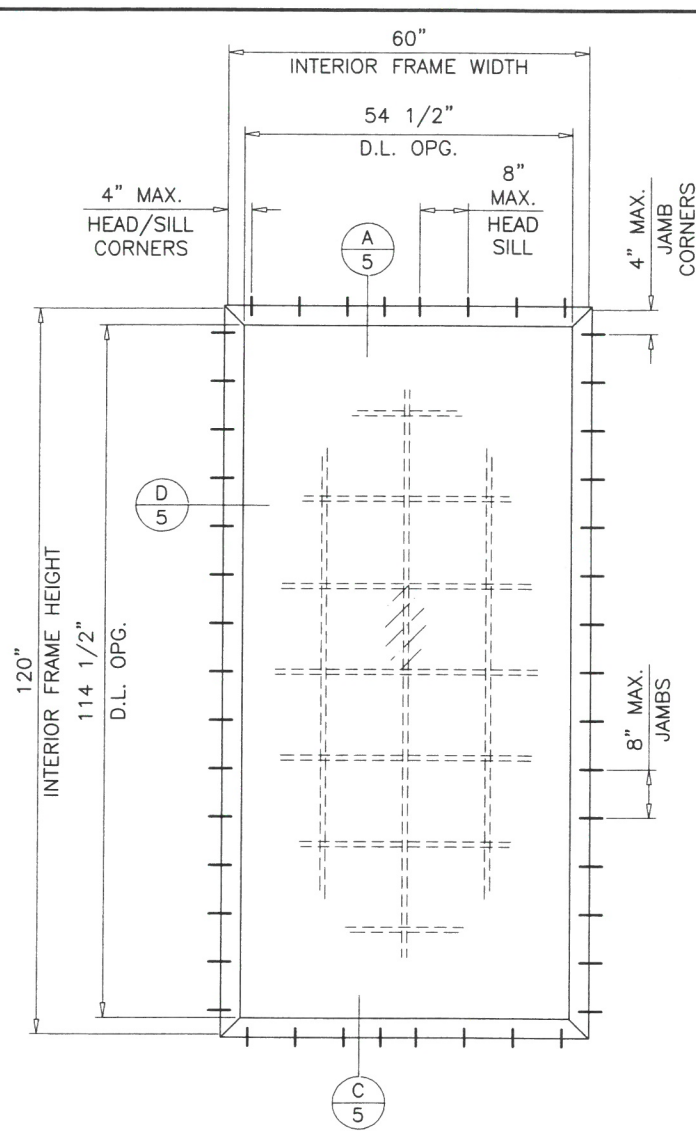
60"
INTERIOR FRAME WIDTH

54 1/2"
D.L. OPG.

4" MAX.
HEAD/SILL
CORNERS

8"
MAX.
HEAD
SILL

4" MAX.
JAMB
CORNERS

$\frac{A}{5}$

$\frac{D}{5}$

120"
INTERIOR FRAME HEIGHT

114 1/2"
D.L. OPG.

8" MAX.
JAMBS

$\frac{C}{5}$